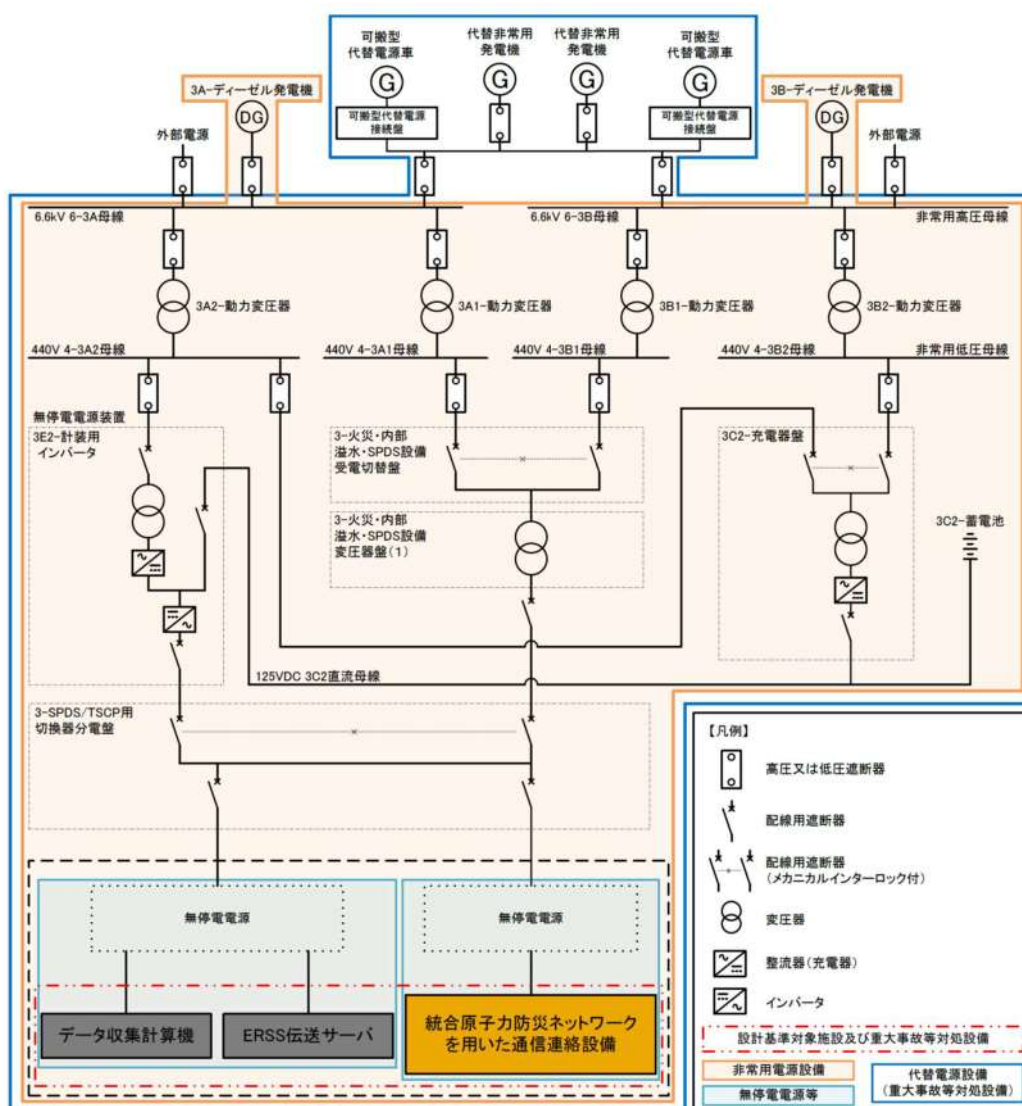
可搬型
代替電源車

代替非常用
発電機

代替非常用
発電機

可搬型
代替電源車

G

G

G

G

可搬型代替電源
接続盤

可搬型代替電源
接続盤

3A-ディーゼル発電機

DG

3B-ディーゼル発電機

DG

外部電源

外部電源

6.6kV 6-3A母線

6.6kV 6-3B母線

非常用高圧母線

3A2-動力変圧器

3A1-動力変圧器

3B1-動力変圧器

3B2-動力変圧器

440V 4-3A2母線

440V 4-3A1母線

440V 4-3B1母線

440V 4-3B2母線

非常用低圧母線

無停電電源装置
3E2-計装用
インバータ

3-火災・内部
溢水・SPDS設備
受電切替盤

3-火災・内部
溢水・SPDS設備
変圧器盤(1)

3C2-充電器盤

3C2-蓄電池

125VDC 3C2直流母線

3-SPDS/TSCP用
切換器分電盤

無停電電源

無停電電源

データ収集計算機

ERSS伝送サーバ

統合原子力防災ネットワーク
を用いた通信連絡設備

【凡例】

高圧又は低圧遮断器

配線用遮断器

配線用遮断器
(メカニカルインターロック付)

変圧器

整流器(充電器)

インバータ

設計基準対象施設及び重大事故等対処設備

非常用電源設備

代替電源設備
(重大事故等対処設備)

無停電電源等